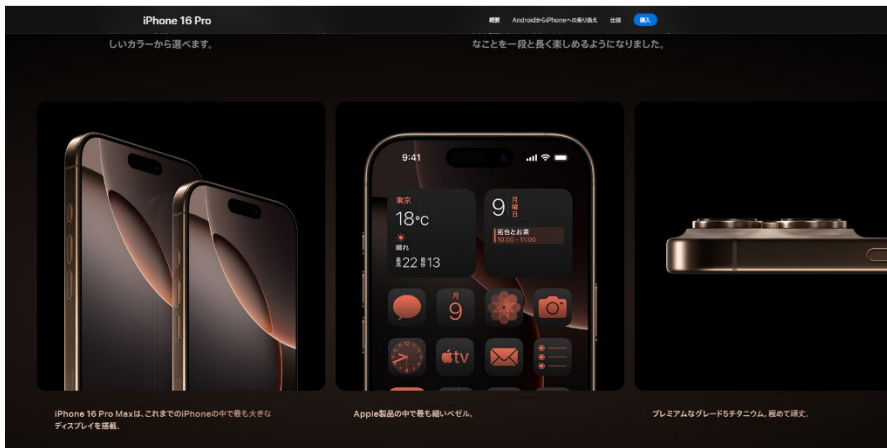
iPhone 16 Pro

概要 AndroidからiPhoneへの乗り換え 仕様 購入

しいカラーから選べます。

なことを一段と長く楽しめるようになりました。

9:41

東京
18°C
晴れ
最高22 最低13

9 月曜日
街色とお茶
10:00～11:00

月
9

tv

iPhone 16 Pro Maxは、これまでのiPhoneの中で最も大きなディスプレイを搭載。

Apple製品の中で最も細いベゼル。

プレミアムなグレード5チタニウム。極めて頑丈。